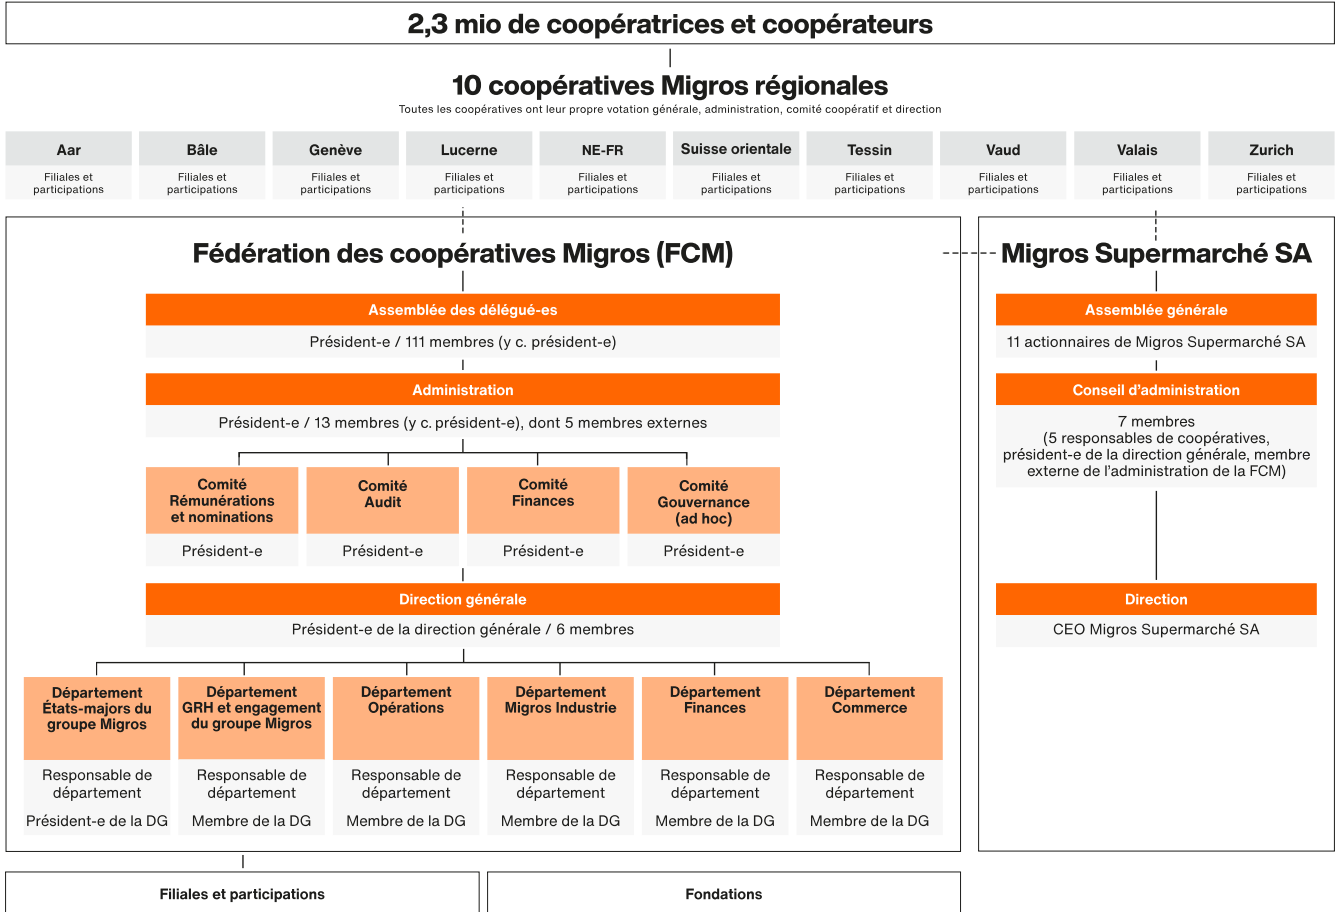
2,3 mio de coopératrices et coopérateurs

10 coopératives Migros régionales

Toutes les coopératives ont leur propre votation générale, administration, comité coopératif et direction

Aar
Filiales et participations

Bâle
Filiales et participations

Genève
Filiales et participations

Lucerne
Filiales et participations

NE-FR
Filiales et participations

Suisse orientale
Filiales et participations

Tessin
Filiales et participations

Vaud
Filiales et participations

Valais
Filiales et participations

Zurich
Filiales et participations

Fédération des coopératives Migros (FCM)

Assemblée des délégué-es
Président-e / 111 membres (y c. président-e)

Administration
Président-e / 13 membres (y c. président-e), dont 5 membres externes

Comité Rémunérations et nominations
Président-e

Comité Audit
Président-e

Comité Finances
Président-e

Comité Gouvernance (ad hoc)
Président-e

Direction générale
Président-e de la direction générale / 6 membres

Département États-majors du groupe Migros
Responsable de département
Président-e de la DG

Département GRH et engagement du groupe Migros
Responsable de département
Membre de la DG

Département Opérations
Responsable de département
Membre de la DG

Département Migros Industrie
Responsable de département
Membre de la DG

Département Finances
Responsable de département
Membre de la DG

Département Commerce
Responsable de département
Membre de la DG

Migros Supermarché SA

Assemblée générale
11 actionnaires de Migros Supermarché SA

Conseil d'administration
7 membres
(5 responsables de coopératives, président-e de la direction générale, membre externe de l'administration de la FCM)

Direction
CEO Migros Supermarché SA

Filiales et participations

Fondations